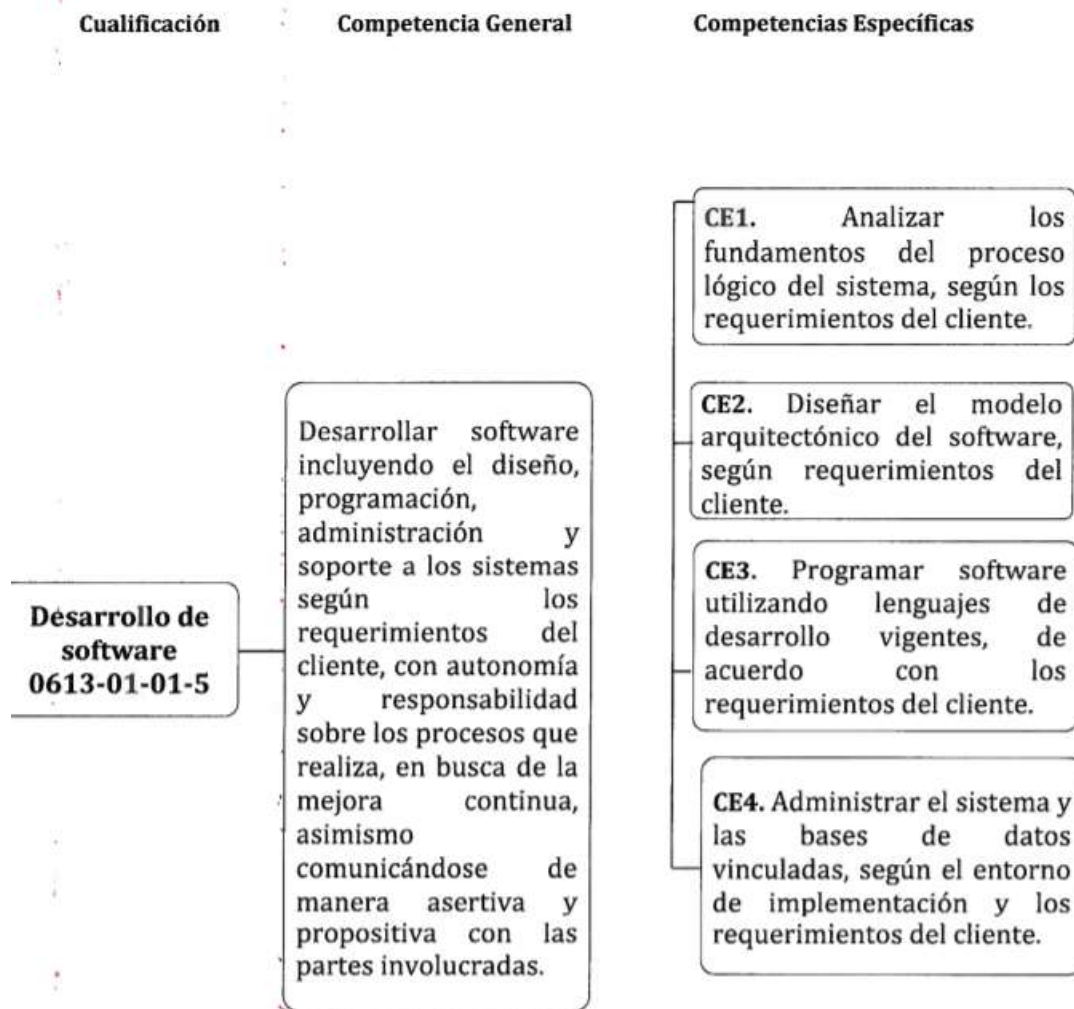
Cualificación

Competencia General

Competencias Específicas

Desarrollo de software 0613-01-01-5

Desarrollar software incluyendo el diseño, programación, administración y soporte a los sistemas según los requerimientos del cliente, con autonomía y responsabilidad sobre los procesos que realiza, en busca de la mejora continua, asimismo comunicándose de manera asertiva y propositiva con las partes involucradas.

**CE1.** Analizar los fundamentos del proceso lógico del sistema, según los requerimientos del cliente.

**CE2.** Diseñar el modelo arquitectónico del software, según requerimientos del cliente.

**CE3.** Programar software utilizando lenguajes de desarrollo vigentes, de acuerdo con los requerimientos del cliente.

**CE4.** Administrar el sistema y las bases de datos vinculadas, según el entorno de implementación y los requerimientos del cliente.